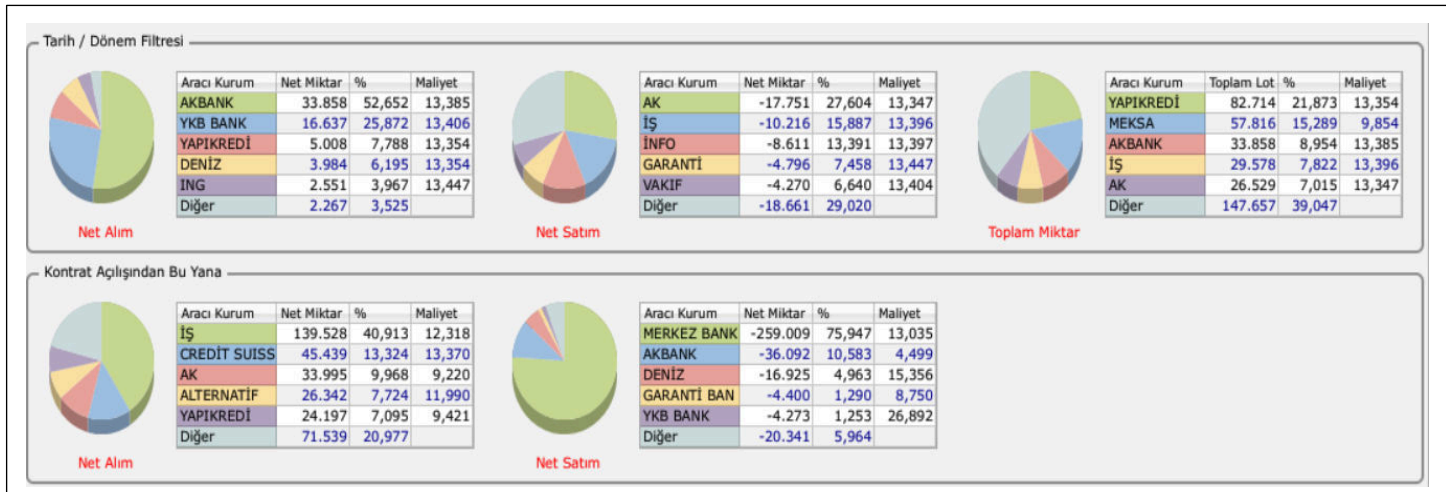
Tarih / Dönem Filtresi

| Aracı Kurum | Net Miktar | % | Maliyet |
|---|---|---|---|
| AKBANK | 33.858 | 52,652 | 13,385 |
| YKB BANK | 16.637 | 25,872 | 13,406 |
| YAPIKREDİ | 5.008 | 7,788 | 13,354 |
| DENİZ | 3.984 | 6,195 | 13,354 |
| ING | 2.551 | 3,967 | 13,447 |
| Diğer | 2.267 | 3,525 | |

Net Alım

| Aracı Kurum | Net Miktar | % | Maliyet |
|---|---|---|---|
| AK | -17.751 | 27,604 | 13,347 |
| İŞ | -10.216 | 15,887 | 13,396 |
| İNFO | -8.611 | 13,391 | 13,397 |
| GARANTİ | -4.796 | 7,458 | 13,447 |
| VAKIF | -4.270 | 6,640 | 13,404 |
| Diğer | -18.661 | 29,020 | |

Net Satım

| Aracı Kurum | Toplam Lot | % | Maliyet |
|---|---|---|---|
| YAPIKREDİ | 82.714 | 21,873 | 13,354 |
| MEKSA | 57.816 | 15,289 | 9,854 |
| AKBANK | 33.858 | 8,954 | 13,385 |
| İŞ | 29.578 | 7,822 | 13,396 |
| AK | 26.529 | 7,015 | 13,347 |
| Diğer | 147.657 | 39,047 | |

Toplam Miktar

Kontrat Açılışından Bu Yana

| Aracı Kurum | Net Miktar | % | Maliyet |
|---|---|---|---|
| İŞ | 139.528 | 40,913 | 12,318 |
| CREDİT SUISS | 45.439 | 13,324 | 13,370 |
| AK | 33.995 | 9,968 | 9,220 |
| ALTERNATİF | 26.342 | 7,724 | 11,990 |
| YAPIKREDİ | 24.197 | 7,095 | 9,421 |
| Diğer | 71.539 | 20,977 | |

Net Alım

| Aracı Kurum | Net Miktar | % | Maliyet |
|---|---|---|---|
| MERKEZ BANK | -259.009 | 75,947 | 13,035 |
| AKBANK | -36.092 | 10,583 | 4,499 |
| DENİZ | -16.925 | 4,963 | 15,356 |
| GARANTİ BAN | -4.400 | 1,290 | 8,750 |
| YKB BANK | -4.273 | 1,253 | 26,892 |
| Diğer | -20.341 | 5,964 | |

Net Satım